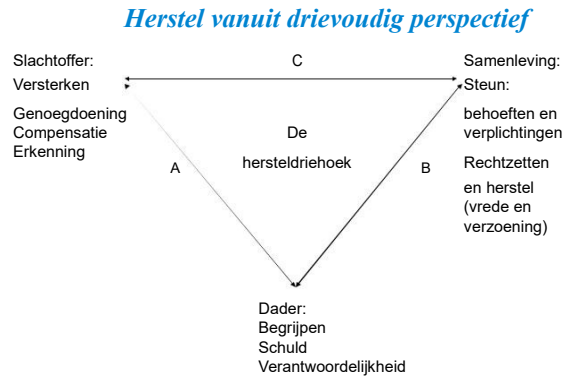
Herstel vanuit drievoudig perspectief

Slachtoffer:
Versterken
Genoegdoening
Compensatie
Erkenning

C

Samenleving:
Steun:
behoeften en verplichtingen
Rechtzetten en herstel (vrede en verzoening)

A

De
hersteldriehoek

B

Dader:
Begrijpen
Schuld
Verantwoordelijkheid